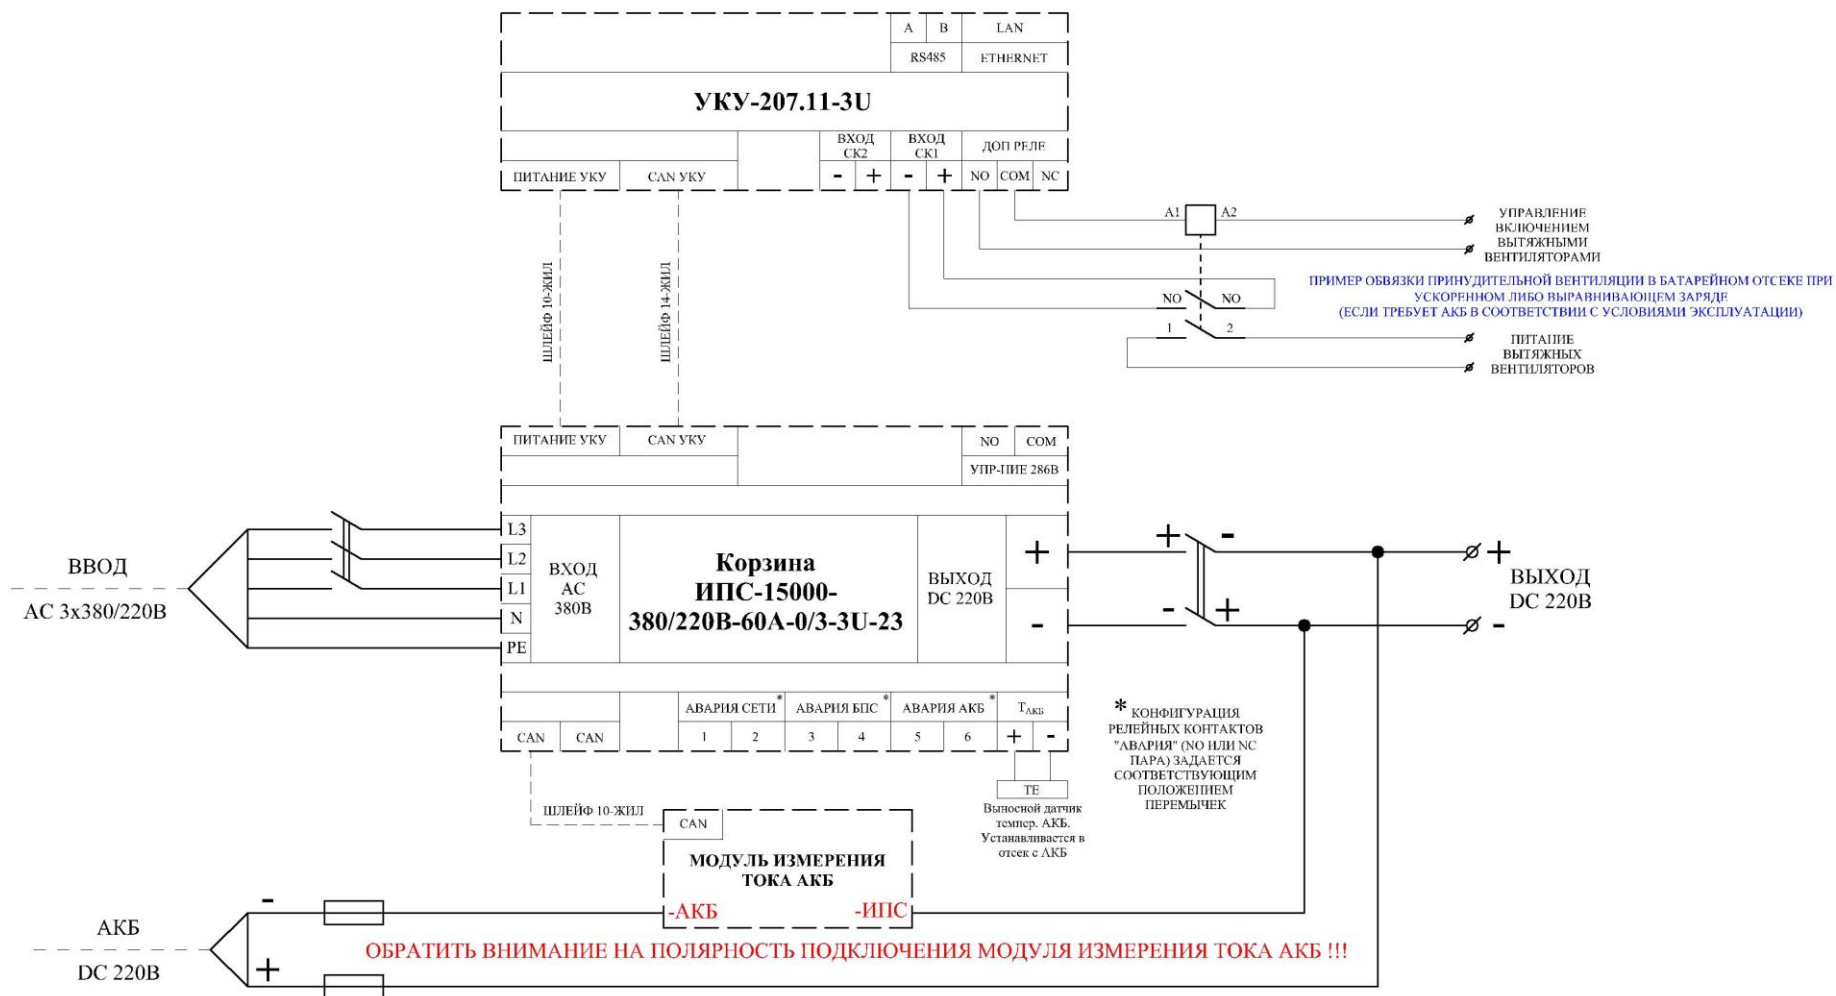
A B LAN
RS485 ETHERNET

УКУ-207.11-3U

ВХОД СК2 ВХОД СК1 ДОП РЕЛЕ
ПИТАНИЕ УКУ CAN УКУ - + - + NO COM NC

A1 A2
УПРАВЛЕНИЕ ВКЛЮЧЕНИЕМ ВЫТЯЖНЫМИ ВЕНТИЛЯТОРАМИ

ПРИМЕР ОБВЯЗКИ ПРИНУДИТЕЛЬНОЙ ВЕНТИЛЯЦИИ В БАТАРЕЙНОМ ОТСЕКЕ ПРИ УСКОРЕННОМ ЛИБО ВЫРАВНИВАЮЩЕМ ЗАРЯДЕ (ЕСЛИ ТРЕБУЕТ АКБ В СООТВЕТСТВИИ С УСЛОВИЯМИ ЭКСПЛУАТАЦИИ)

NO NO
1 2
ПИТАНИЕ ВЫТЯЖНЫХ ВЕНТИЛЯТОРОВ

ШЛЕЙФ 10-ЖИЛ
ШЛЕЙФ 14-ЖИЛ

ПИТАНИЕ УКУ CAN УКУ NO COM
УПР-НИЕ 286В

ВВОД
AC 3x380/220В

L3
L2
L1
N
PE

ВХОД AC 380В

Корзина
ИПС-15000-380/220В-60А-0/3-3U-23

ВЫХОД DC 220В
+
-

+ -
- +
+
-
ВЫХОД DC 220В

АВАРИЯ СЕТИ* АВАРИЯ БПС* АВАРИЯ АКБ* $T_{АКБ}$
CAN CAN 1 2 3 4 5 6 + -

* КОНФИГУРАЦИЯ РЕЛЕЙНЫХ КОНТАКТОВ "АВАРИЯ" (NO ИЛИ NC ПАРА) ЗАДАЕТСЯ СООТВЕТСТВУЮЩИМ ПОЛОЖЕНИЕМ ПЕРЕМЫЧЕК

TE
Выносной датчик темпер. АКБ. Устанавливается в отсек с АКБ

ШЛЕЙФ 10-ЖИЛ
CAN
МОДУЛЬ ИЗМЕРЕНИЯ ТОКА АКБ
-АКБ -ИПС

-
АКБ
DC 220В
+

ОБРАТИТЬ ВНИМАНИЕ НА ПОЛЯРНОСТЬ ПОДКЛЮЧЕНИЯ МОДУЛЯ ИЗМЕРЕНИЯ ТОКА АКБ !!!